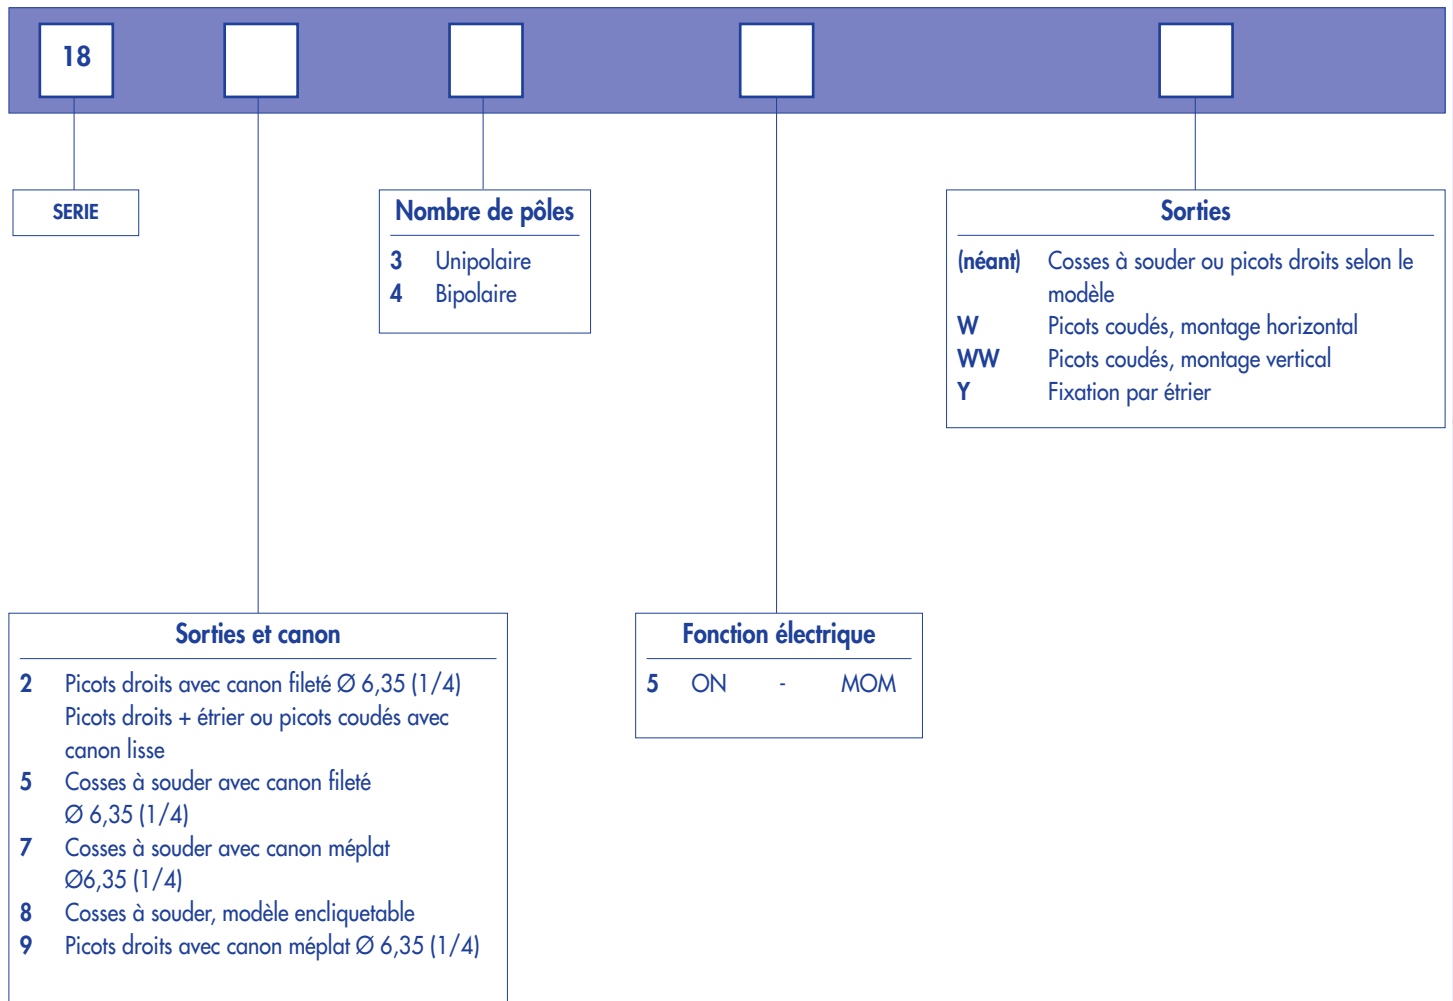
18

SERIE

Nombre de pôles

3 Unipolaire
4 Bipolaire

Sorties

(néant) Cosses à souder ou picots droits selon le modèle
W Picots coudés, montage horizontal
WW Picots coudés, montage vertical
Y Fixation par étrier

Sorties et canon

2 Picots droits avec canon fileté Ø 6,35 (1/4)
Picots droits + étrier ou picots coudés avec canon lisse
5 Cosses à souder avec canon fileté Ø 6,35 (1/4)
7 Cosses à souder avec canon méplat Ø6,35 (1/4)
8 Cosses à souder, modèle encliquetable
9 Picots droits avec canon méplat Ø 6,35 (1/4)

Fonction électrique

5 ON - MOM